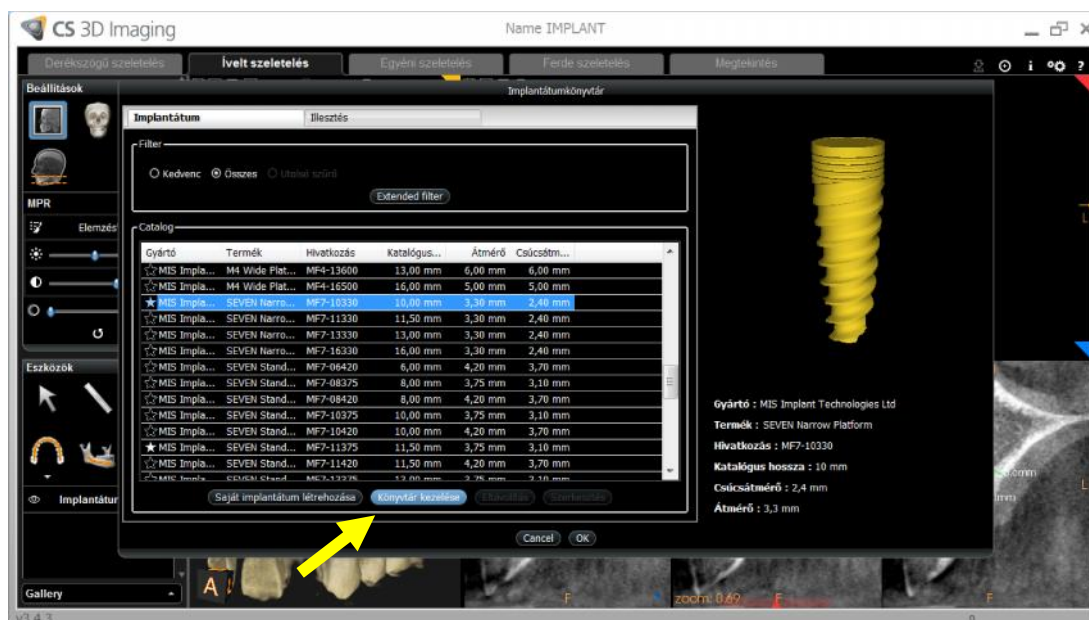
CS 3D Imaging

Name IMPLANT

Derékszögű szeletelés | Ívelt szeletelés | Egyéni szeletelés | Ferde szeletelés | Megtekintés

Beállítások

MPR

Elemzés

Eszközök

Implantátum

Gallery

Implantátumkönyvtár

Implantátum | Illesztés

Filter

Kedvenc Összes Utolsó szűrő

Extended filter

Catalog

| Gyártó | Termék | Hivatkozás | Katalógus... | Átmérő | Csúcsátm... |
|---|---|---|---|---|---|
| MIS Impla... | M4 Wide Plat... | MF4-13600 | 13,00 mm | 6,00 mm | 6,00 mm |
| MIS Impla... | M4 Wide Plat... | MF4-16500 | 16,00 mm | 5,00 mm | 5,00 mm |
| MIS Impla... | SEVEN Narro... | MF7-10330 | 10,00 mm | 3,30 mm | 2,40 mm |
| MIS Impla... | SEVEN Narro... | MF7-11330 | 11,50 mm | 3,30 mm | 2,40 mm |
| MIS Impla... | SEVEN Narro... | MF7-13330 | 13,00 mm | 3,30 mm | 2,40 mm |
| MIS Impla... | SEVEN Narro... | MF7-16330 | 16,00 mm | 3,30 mm | 2,40 mm |
| MIS Impla... | SEVEN Stand... | MF7-06420 | 6,00 mm | 4,20 mm | 3,70 mm |
| MIS Impla... | SEVEN Stand... | MF7-08375 | 8,00 mm | 3,75 mm | 3,10 mm |
| MIS Impla... | SEVEN Stand... | MF7-08420 | 8,00 mm | 4,20 mm | 3,70 mm |
| MIS Impla... | SEVEN Stand... | MF7-10375 | 10,00 mm | 3,75 mm | 3,10 mm |
| MIS Impla... | SEVEN Stand... | MF7-10420 | 10,00 mm | 4,20 mm | 3,70 mm |
| MIS Impla... | SEVEN Stand... | MF7-11375 | 11,50 mm | 3,75 mm | 3,10 mm |
| MIS Impla... | SEVEN Stand... | MF7-11420 | 11,50 mm | 4,20 mm | 3,70 mm |

Saját implantátum létrehozása | Könyvtár kezelése | Eltávolítás | Szerkesztés

Gyártó : MIS Implant Technologies Ltd
Termék : SEVEN Narrow Platform
Hivatkozás : MF7-10330
Katalógus hossza : 10 mm
Csúcsátmérő : 2,4 mm
Átmérő : 3,3 mm

Cancel | OK

zoom: 0.69